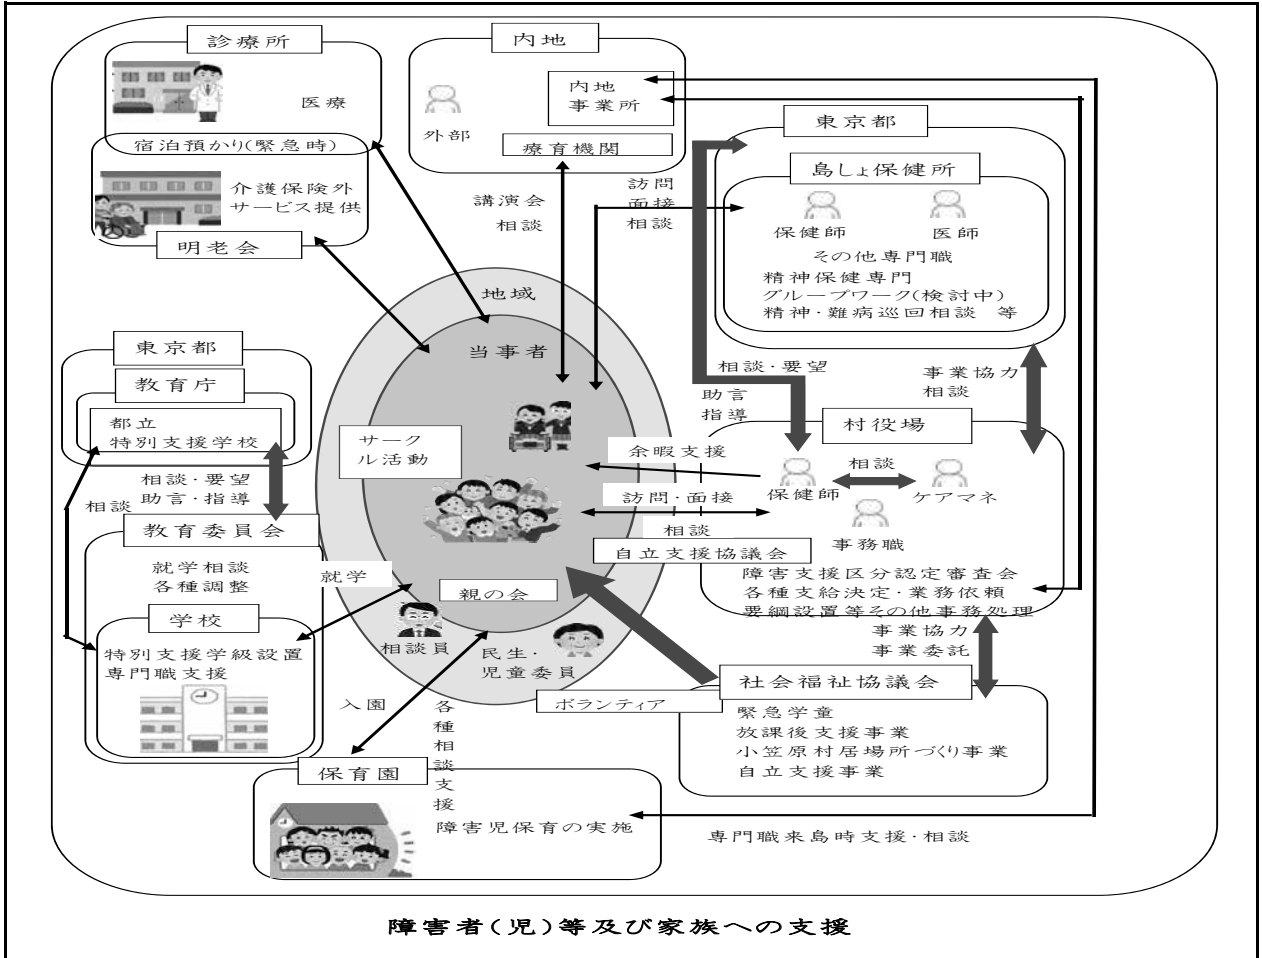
診療所

医療

宿泊預かり(緊急時)

介護保険外
サービス提供

明老会

内地

外部

内地
事業所

療育機関

講演会
相談

訪問
面接
相談

東京都

島しょ保健所

保健師

医師

その他専門職
精神保健専門
グループワーク(検討中)
精神・難病巡回相談　等

地域

当事者

東京都

教育庁

都立
特別支援学校

相談・要望
助言・指導

相談

教育委員会

就学相談
各種調整

就学

学校

特別支援学級設置
専門職支援

サークル活動

親の会

相談員

民生・
児童委員

入園

各種相談支援

保育園

障害児保育の実施

相談・要望

助言
指導

事業協力
相談

村役場

余暇支援

相談

保健師

ケアマネ

訪問・面接

相談

事務職

自立支援協議会

障害支援区分認定審査会
各種支給決定・業務依頼
要綱設置等その他事務処理

事業協力
事業委託

社会福祉協議会

ボランティア

緊急学童
放課後支援事業
小笠原村居場所づくり事業
自立支援事業

専門職来島時支援・相談

障害者(児)等及び家族への支援